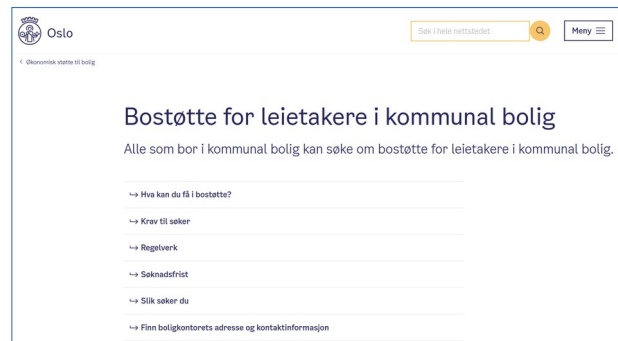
Oslo

Søk i hele nettstedet

Meny

‹ Økonomisk støtte til bolig

Bostøtte for leietakere i kommunal bolig

Alle som bor i kommunal bolig kan søke om bostøtte for leietakere i kommunal bolig.

↪ Hva kan du få i bostøtte?

↪ Krav til søker

↪ Regelverk

↪ Søknadsfrist

↪ Slik søker du

↪ Finn boligkontorets adresse og kontaktinformasjon